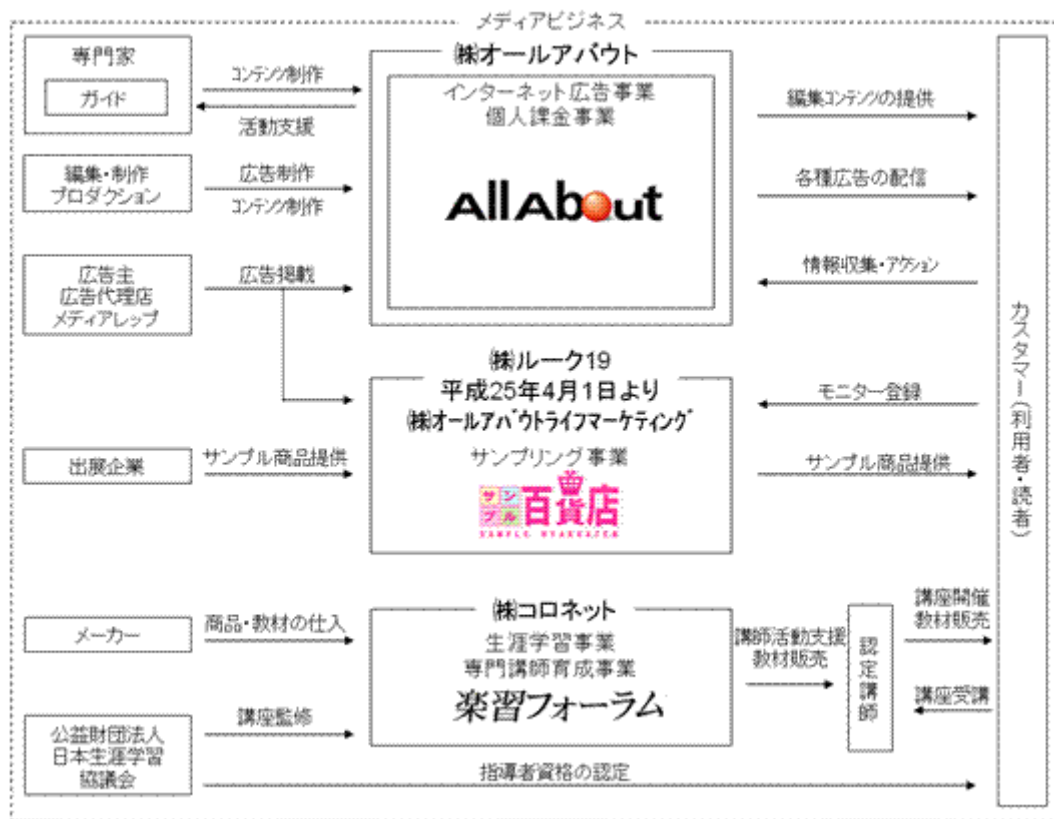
メディアビジネス

専門家
ガイド

コンテンツ制作
活動支援

編集・制作プロダクション

広告制作
コンテンツ制作

広告主
広告代理店
メディアレップ

広告掲載

出展企業

サンプル商品提供

メーカー

商品・教材の仕入

公益財団法人
日本生涯学習協議会

講座監修

指導者資格の認定

㈱オールアバウト
インターネット広告事業
個人課金事業
All About

編集コンテンツの提供
各種広告の配信
情報収集・アクション

㈱ルーク19
平成25年4月1日より
㈱オールアバウトライフマーケティング
サンプリング事業
サンプル百貨店
SAMPLE HYAKKATEN

モニター登録
サンプル商品提供

㈱コロネット
生涯学習事業
専門講師育成事業
楽習フォーラム

講師活動支援
教材販売

認定講師

講座開催
教材販売
講座受講

カスタマー（利用者・読者）